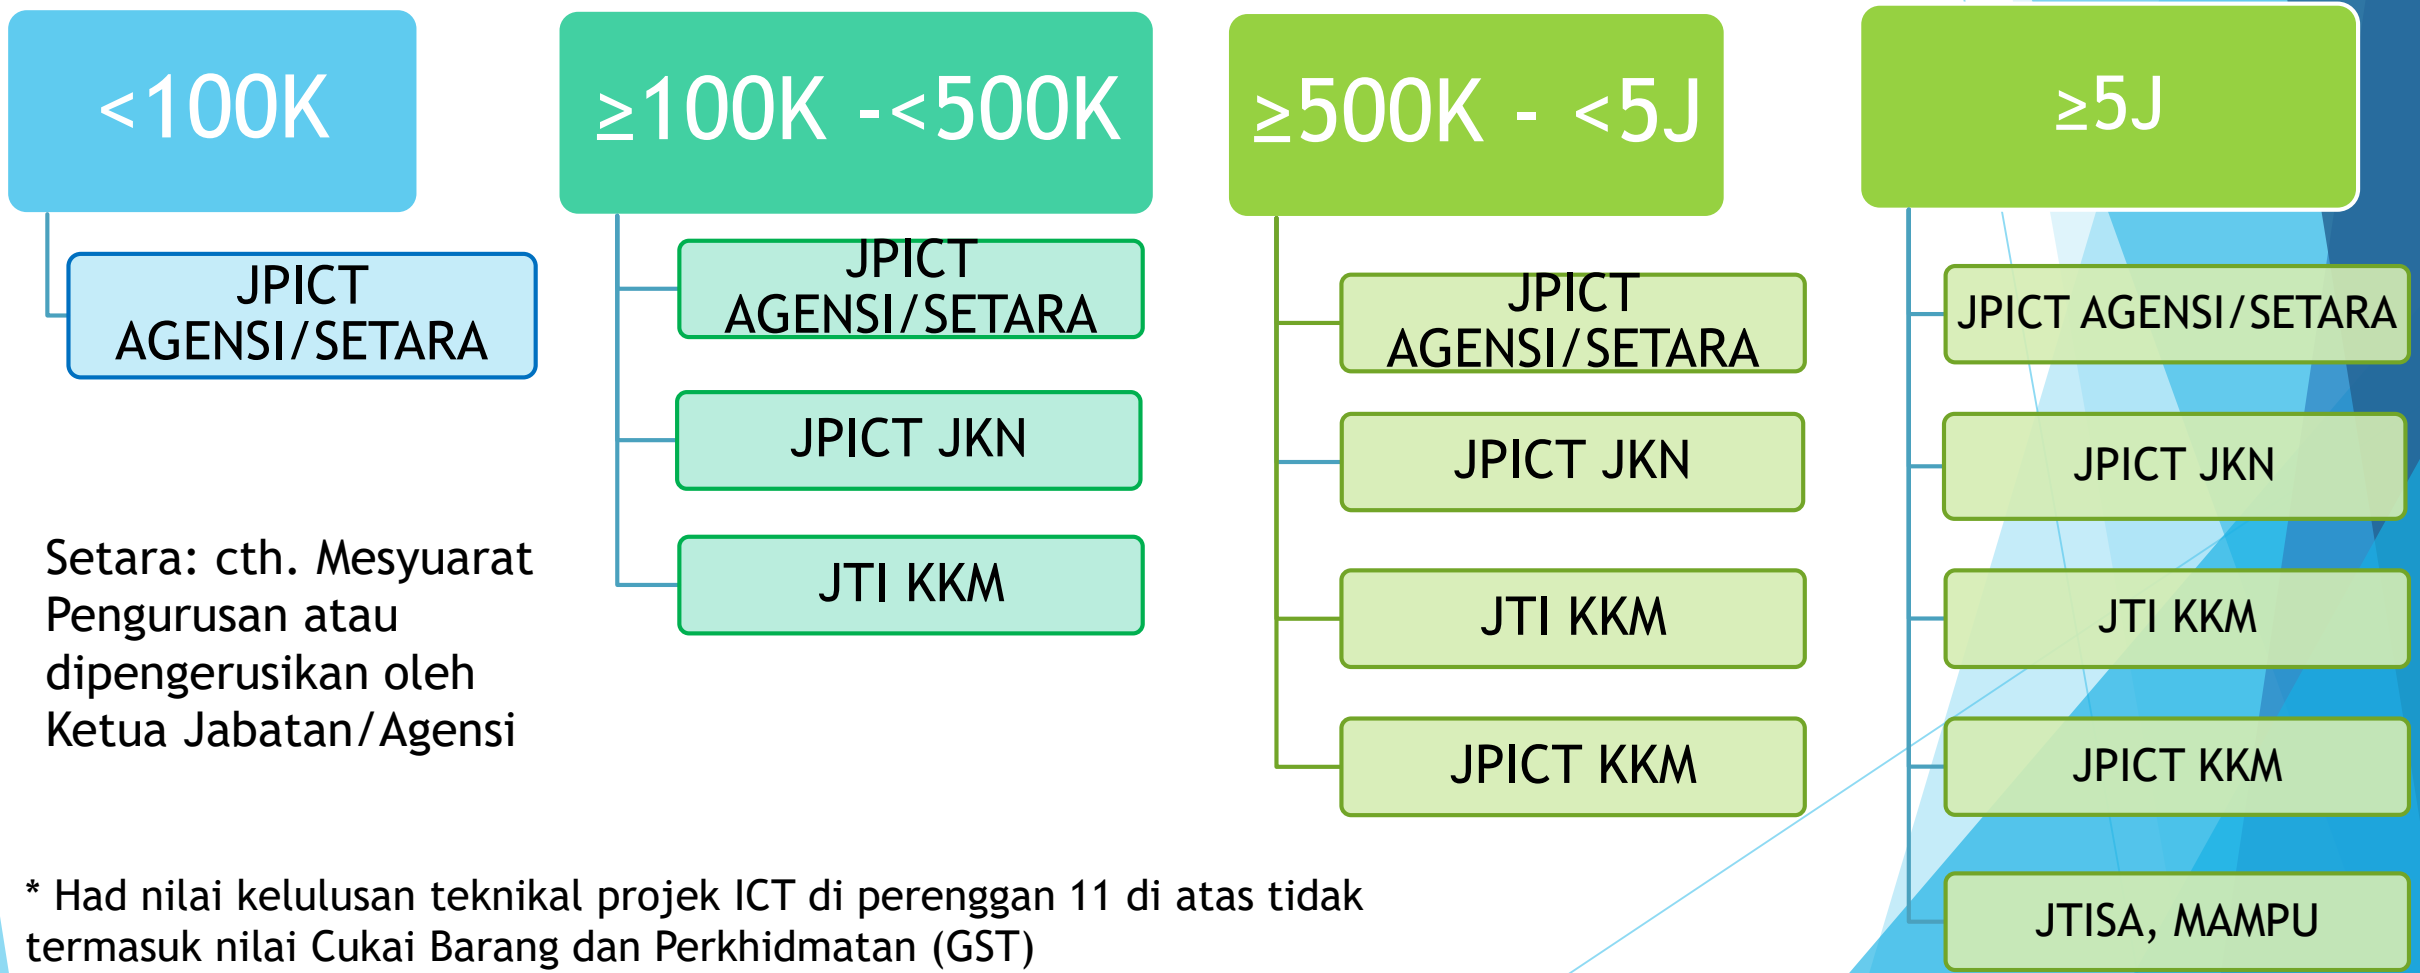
<100K

JPICT AGENSI/SETARA

≥100K -<500K

JPICT AGENSI/SETARA

JPICT JKN

JTI KKM

≥500K - <5J

JPICT AGENSI/SETARA

JPICT JKN

JTI KKM

JPICT KKM

≥5J

JPICT AGENSI/SETARA

JPICT JKN

JTI KKM

JPICT KKM

JTISA, MAMPU

Setara: cth. Mesyuarat Pengurusan atau dipengerusikan oleh Ketua Jabatan/Agensi

* Had nilai kelulusan teknikal projek ICT di perenggan 11 di atas tidak termasuk nilai Cukai Barang dan Perkhidmatan (GST)